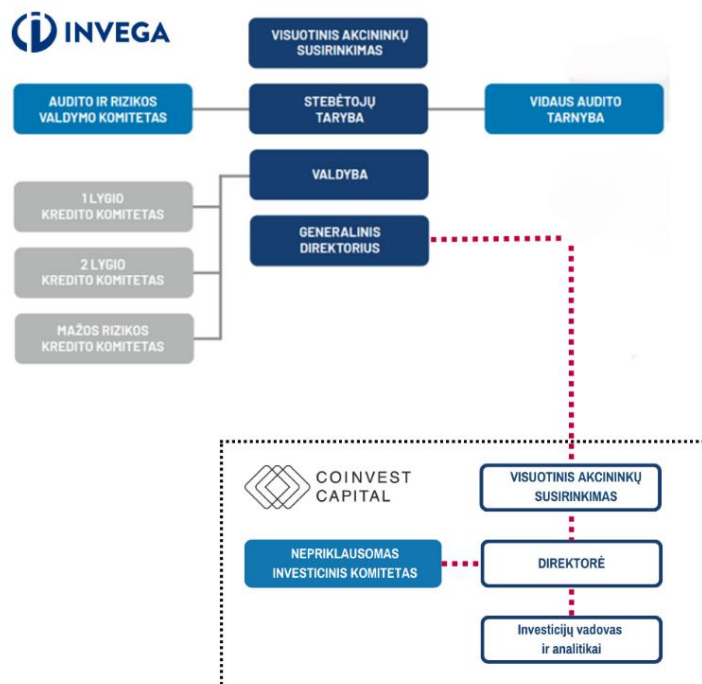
INVEGA

VISUOTINIS AKCININKŲ SUSIRINKIMAS

AUDITO IR RIZIKOS VALDYMO KOMITETAS

STEBĖTOJŲ TARYBA

VIDAUS AUDITO TARNYBA

VALDYBA

1 LYGIO KREDITO KOMITETAS

2 LYGIO KREDITO KOMITETAS

MAŽOS RIZIKOS KREDITO KOMITETAS

GENERALINIS DIREKTORIUS

COINVEST CAPITAL

VISUOTINIS AKCININKŲ SUSIRINKIMAS

NEPRIKLAUSOMAS INVESTICINIS KOMITETAS

DIREKTORĖ

Investicijų vadovas ir analitikai